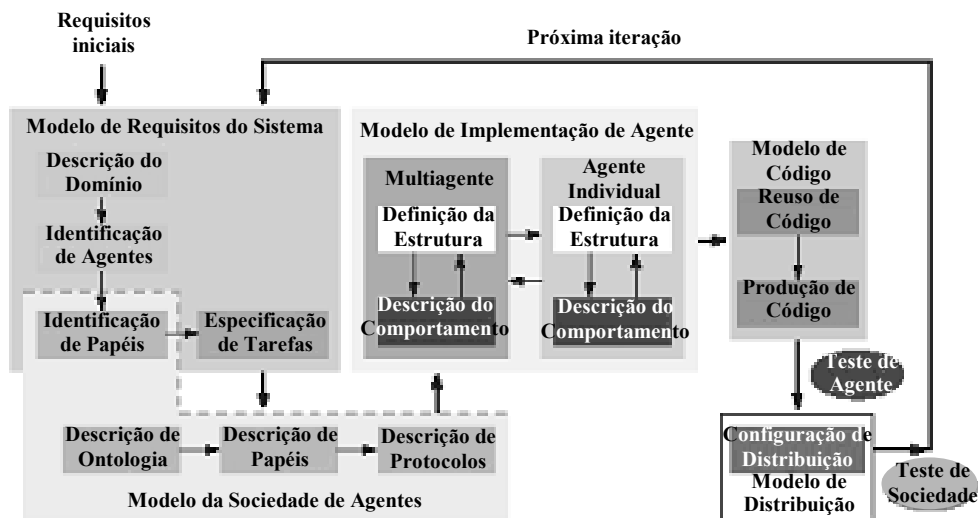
Requisitos iniciais

Próxima iteração

Modelo de Requisitos do Sistema

Descrição do Domínio

Identificação de Agentes

Identificação de Papéis

Especificação de Tarefas

Modelo de Implementação de Agente

Multiagente

Definição da Estrutura

Descrição do Comportamento

Agente Individual

Definição da Estrutura

Descrição do Comportamento

Modelo de Código

Reuso de Código

Produção de Código

Teste de Agente

Configuração de Distribuição

Modelo de Distribuição

Teste de Sociedade

Descrição de Ontologia

Descrição de Papéis

Descrição de Protocolos

Modelo da Sociedade de Agentes